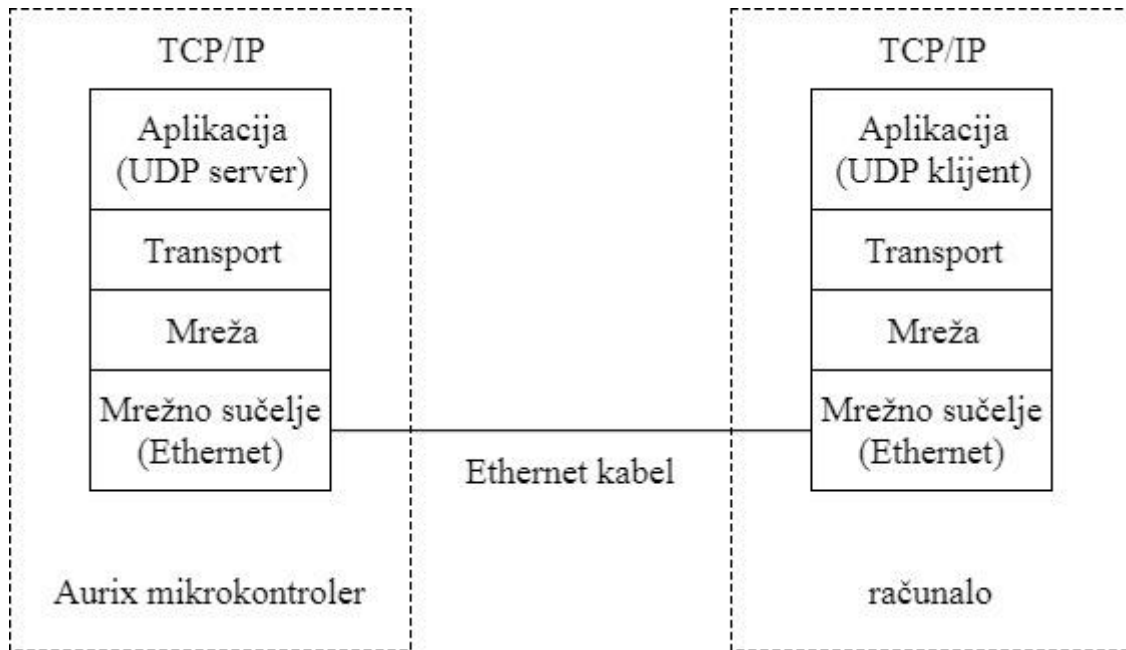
TCP/IP

Aplikacija (UDP server)

Transport

Mreža

Mrežno sučelje (Ethernet)

Aurix mikrokontroler

Ethernet kabel

TCP/IP

Aplikacija (UDP klijent)

Transport

Mreža

Mrežno sučelje (Ethernet)

računalo